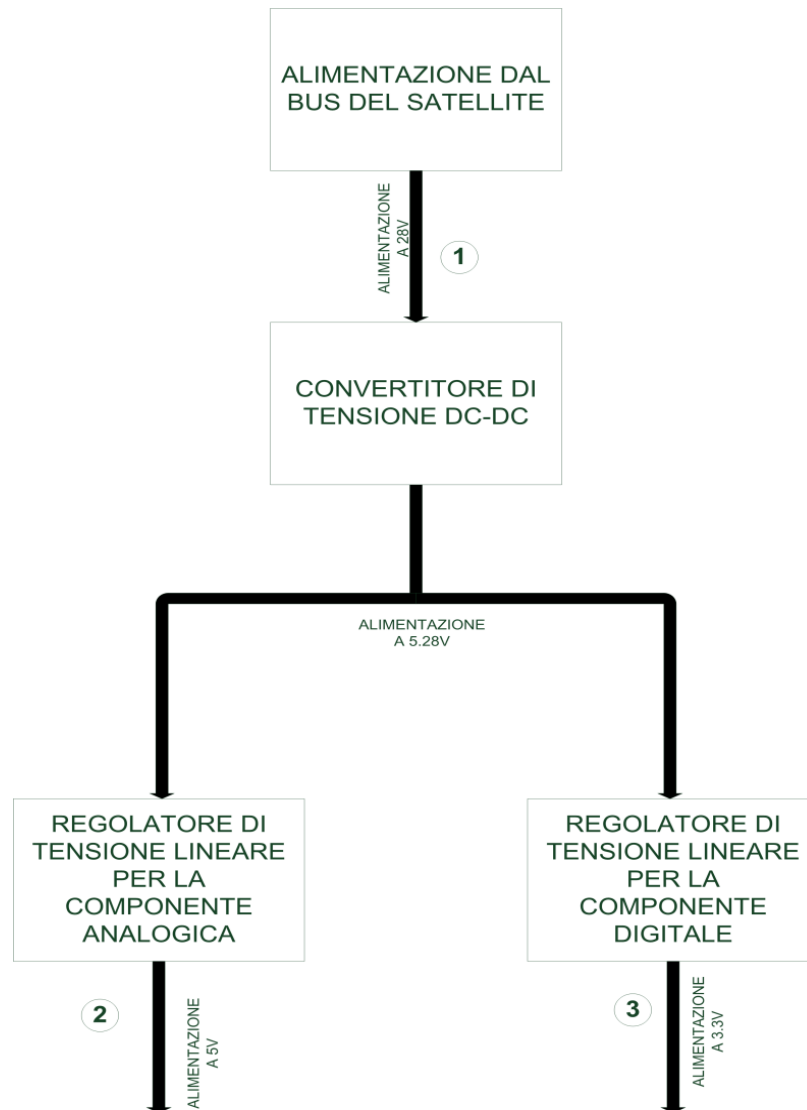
ALIMENTAZIONE DAL BUS DEL SATELLITE

ALIMENTAZIONE A 28V

1

CONVERTITORE DI TENSIONE DC-DC

ALIMENTAZIONE A 5.28V

REGOLATORE DI TENSIONE LINEARE PER LA COMPONENTE ANALOGICA

REGOLATORE DI TENSIONE LINEARE PER LA COMPONENTE DIGITALE

2

ALIMENTAZIONE A 5V

3

ALIMENTAZIONE A 3.3V